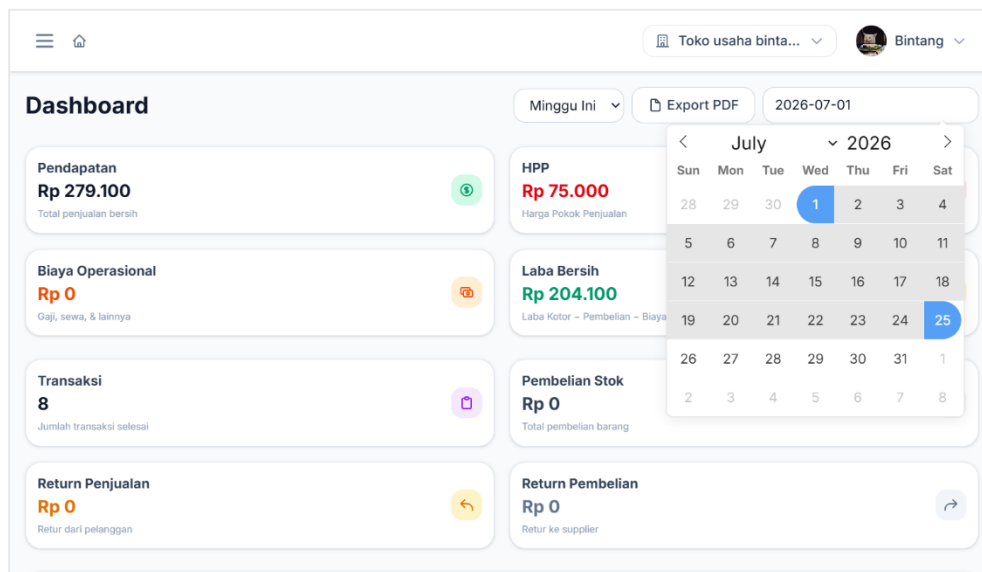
Toko usaha binta...
Bintang

Dashboard

Minggu Ini
Export PDF
2026-07-01

Pendapatan
Rp 279.100
Total penjualan bersih

HPP
Rp 75.000
Harga Pokok Penjualan

Biaya Operasional
Rp 0
Gaji, sewa, & lainnya

Laba Bersih
Rp 204.100
Laba Kotor – Pembelian – Biaya

Transaksi
8
Jumlah transaksi selesai

Pembelian Stok
Rp 0
Total pembelian barang

Return Penjualan
Rp 0
Retur dari pelanggan

Return Pembelian
Rp 0
Retur ke supplier

July 2026

| Sun | Mon | Tue | Wed | Thu | Fri | Sat |
|---|---|---|---|---|---|---|
| 28 | 29 | 30 | 1 | 2 | 3 | 4 |
| 5 | 6 | 7 | 8 | 9 | 10 | 11 |
| 12 | 13 | 14 | 15 | 16 | 17 | 18 |
| 19 | 20 | 21 | 22 | 23 | 24 | 25 |
| 26 | 27 | 28 | 29 | 30 | 31 | 1 |
| 2 | 3 | 4 | 5 | 6 | 7 | 8 |